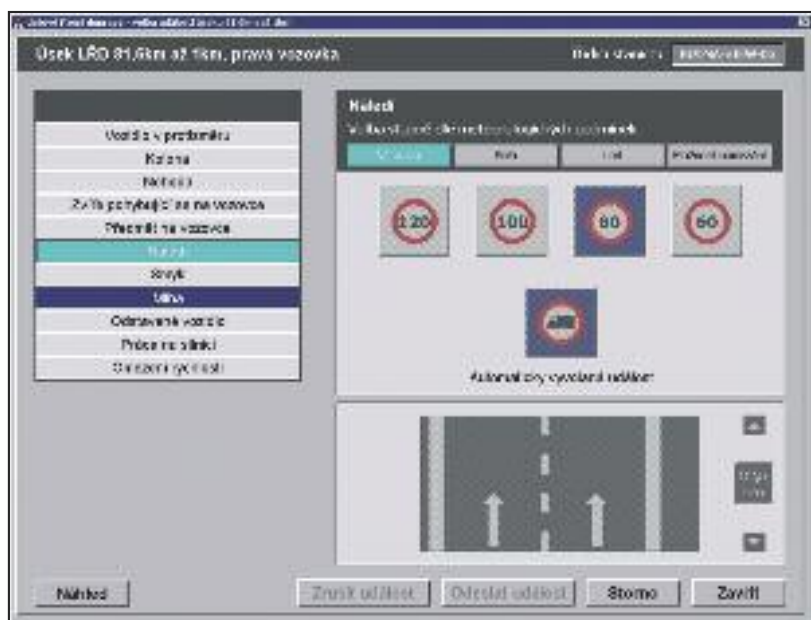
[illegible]

Úsek LŘD 81,6km až tisu, pravá vozovka

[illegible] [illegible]

Vozidlo v protisměru
Kolona
Nehoda
Zvířata pohybující se na vozovce
Předměty na vozovce
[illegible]
Smyk
Mlha
Odstavené vozidlo
Práce na silnici
Omezení rychlosti

Nehoda
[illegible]

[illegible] | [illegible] | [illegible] | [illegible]

120 100 80 60

Automaticky vyvolaná událost

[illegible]

Náhled
Zrušit událost
Odeslat událost
Storno
Zavřít